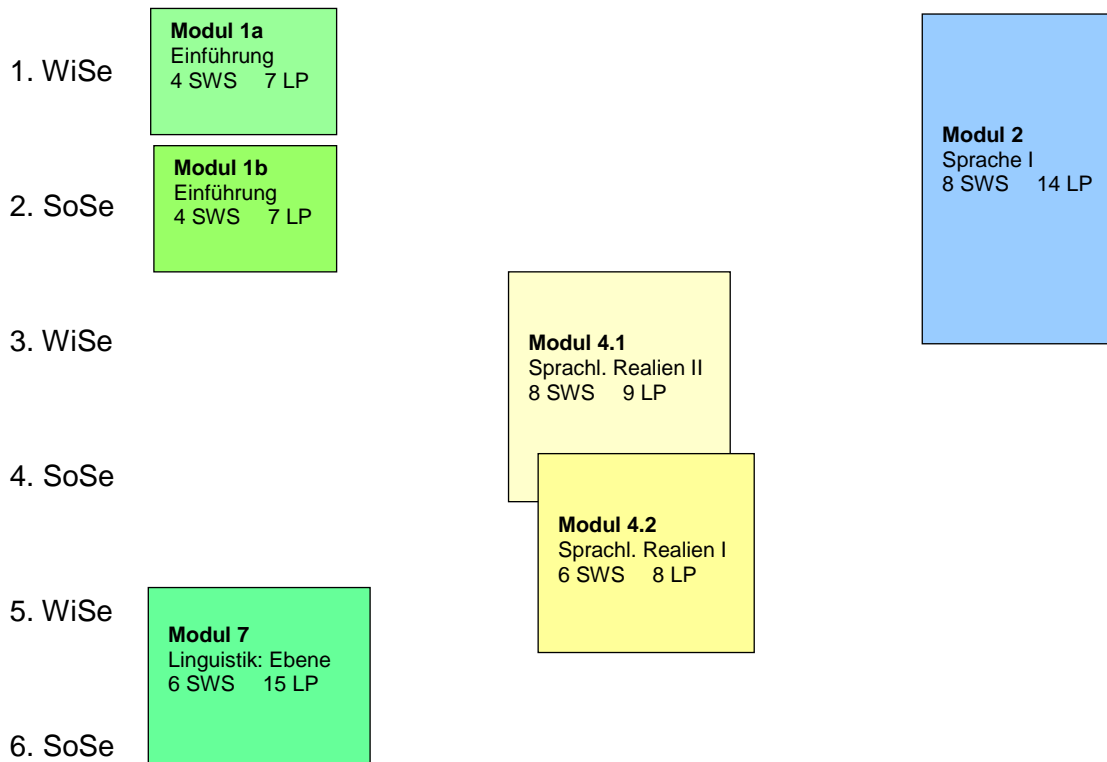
1. WiSe

Modul 1a
Einführung
4 SWS 7 LP

Modul 2
Sprache I
8 SWS 14 LP

2. SoSe

Modul 1b
Einführung
4 SWS 7 LP

3. WiSe

Modul 4.1
Sprachl. Realien II
8 SWS 9 LP

4. SoSe

Modul 4.2
Sprachl. Realien I
6 SWS 8 LP

5. WiSe

Modul 7
Linguistik: Ebene
6 SWS 15 LP

6. SoSe